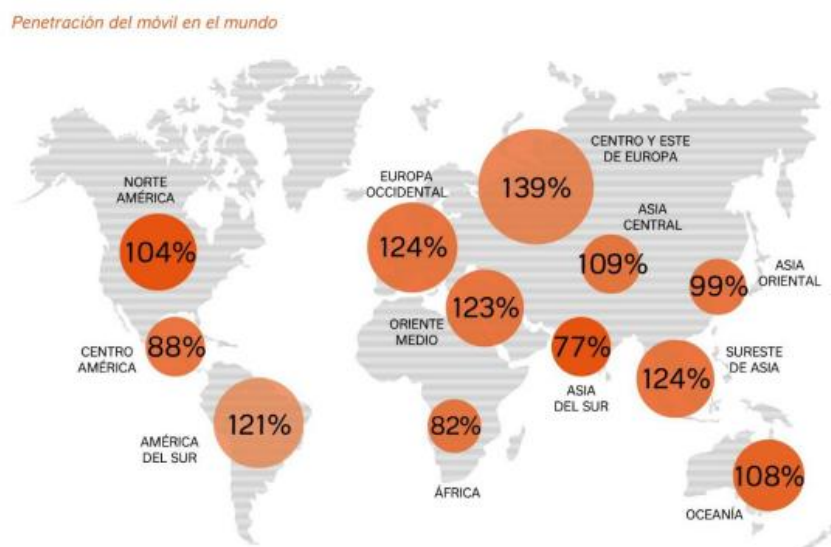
Penetración del móvil en el mundo

NORTE AMÉRICA
104%

CENTRO AMÉRICA
88%

AMÉRICA DEL SUR
121%

EUROPA OCCIDENTAL
124%

CENTRO Y ESTE DE EUROPA
139%

ORIENTE MEDIO
123%

ÁFRICA
82%

ASIA CENTRAL
109%

ASIA DEL SUR
77%

ASIA ORIENTAL
99%

SURESTE DE ASIA
124%

OCEANÍA
108%